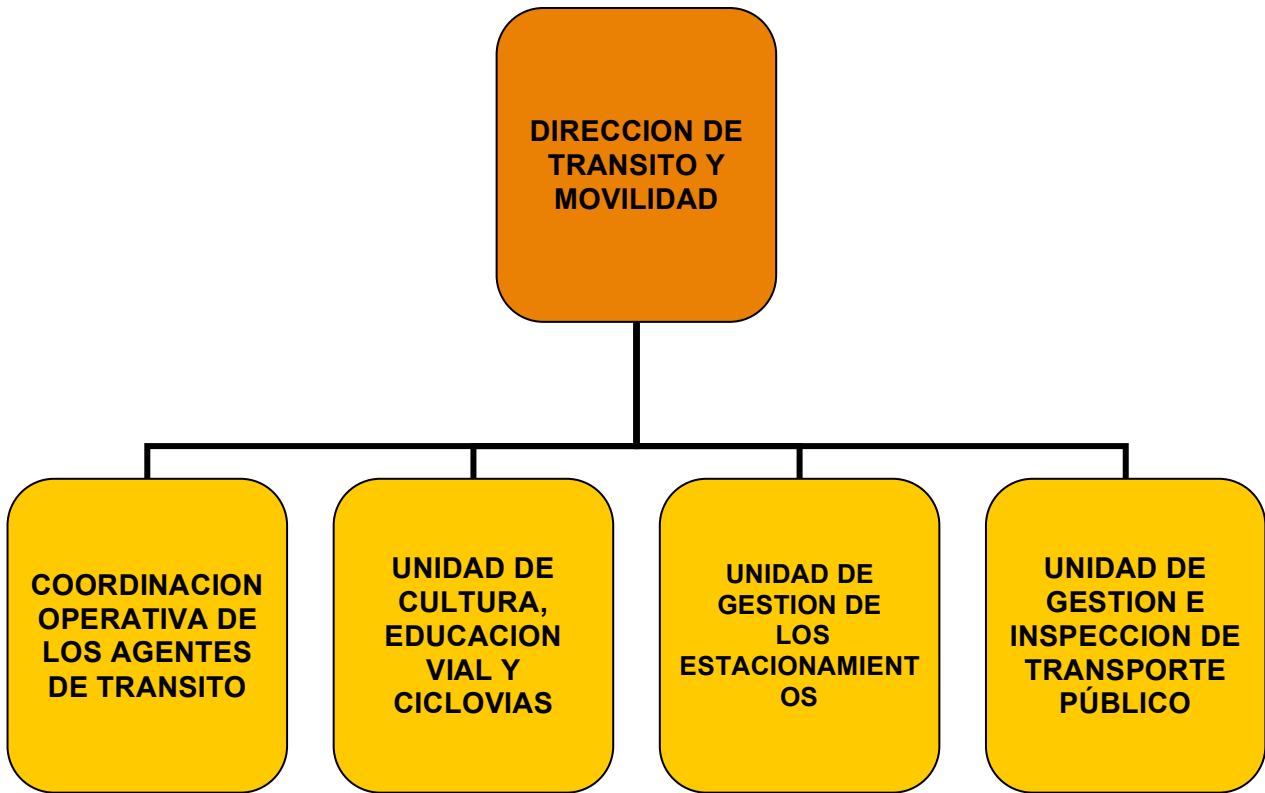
DIRECCION DE TRANSITO Y MOVILIDAD

COORDINACION OPERATIVA DE LOS AGENTES DE TRANSITO

UNIDAD DE CULTURA, EDUCACION VIAL Y CICLOVIAS

UNIDAD DE GESTION DE LOS ESTACIONAMIENT OS

UNIDAD DE GESTION E INSPECCION DE TRANSPORTE PÚBLICO